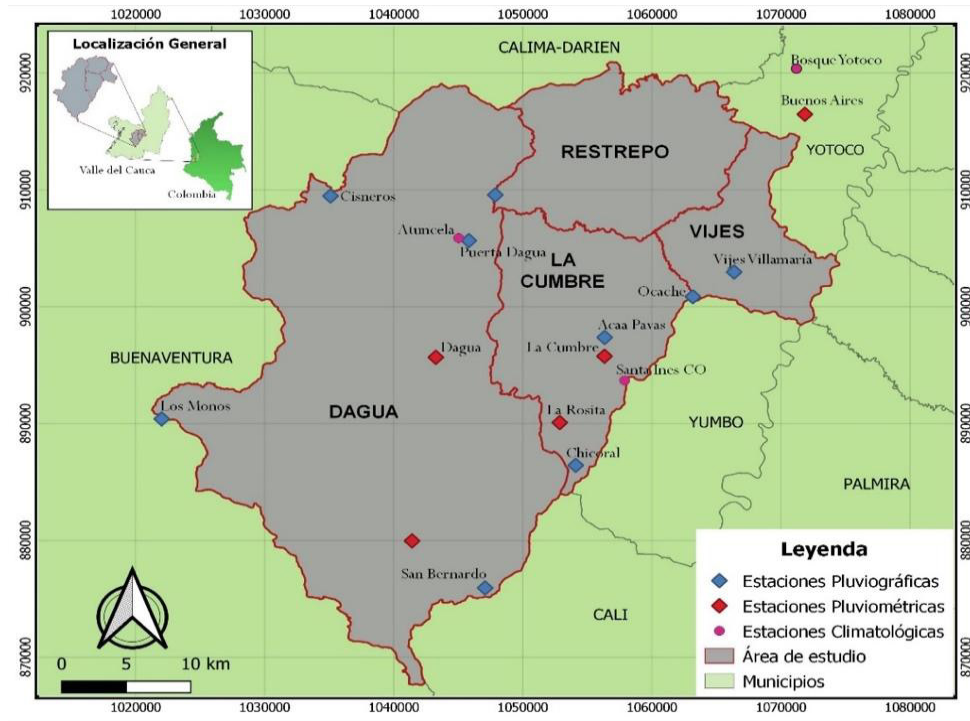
1020000 1030000 1040000 1050000 1060000 1070000 1080000

Localización General

Valle del Cauca

Colombia

CALIMA-DARIEN

Bosque Yotoco

Buenos Aires

YOTOCO

RESTREPO

VIJES

Cisneros

Atuncela

Puerta Dagua

LA CUMBRE

Vijes Villamaría

Ocache

Acaa Pavas

La Cumbre

Dagua

Santa Ines CO

BUENAVENTURA

Los Monos

DAGUA

La Rosita

YUMBO

Chicoral

PALMIRA

San Bernardo

CALI

0 5 10 km

Leyenda

Estaciones Pluviográficas

Estaciones Pluviométricas

Estaciones Climatológicas

Área de estudio

Municipios

920000 910000 900000 890000 880000 870000

1020000 1030000 1040000 1050000 1060000 1070000 1080000